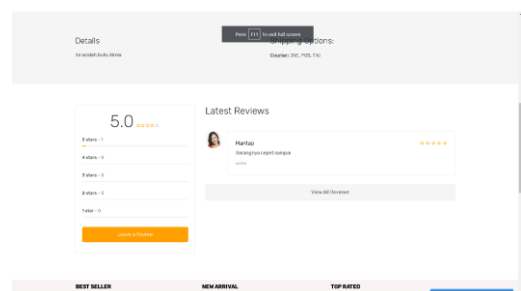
Press F11 to exit full screen

Details

Ini adalah buku kimia

Shipping Options:

Courier: JNE, POS, TIKI

5.0

5 stars - 1

4 stars - 0

3 stars - 0

2 stars - 0

1 star - 0

Leave a Review

Latest Reviews

Mantap

Barangnya cepet sampai

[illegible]

View All Reviews

BEST SELLER

NEW ARRIVAL

TOP RATED